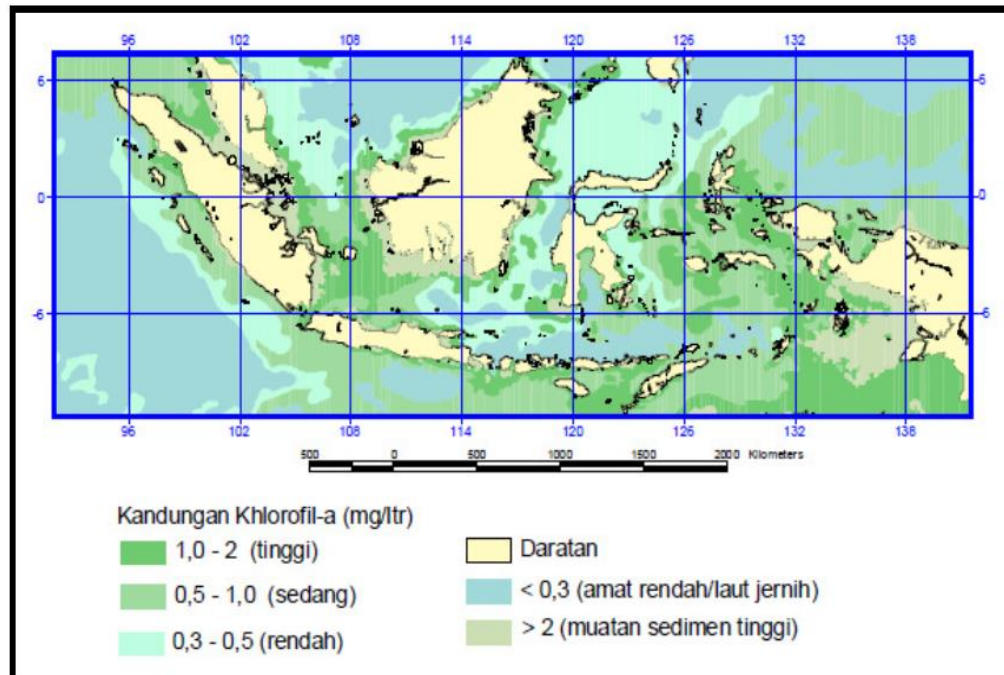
96 102 108 114 120 126 132 138

6
0
-6

6
0
-6

96 102 108 114 120 126 132 138

500 0 500 1000 1500 2000 Kilometers

Kandungan Khlorofil-a (mg/ltr)

1,0 - 2 (tinggi)

0,5 - 1,0 (sedang)

0,3 - 0,5 (rendah)

Daratan

< 0,3 (amat rendah/laut jernih)

> 2 (muatan sedimen tinggi)